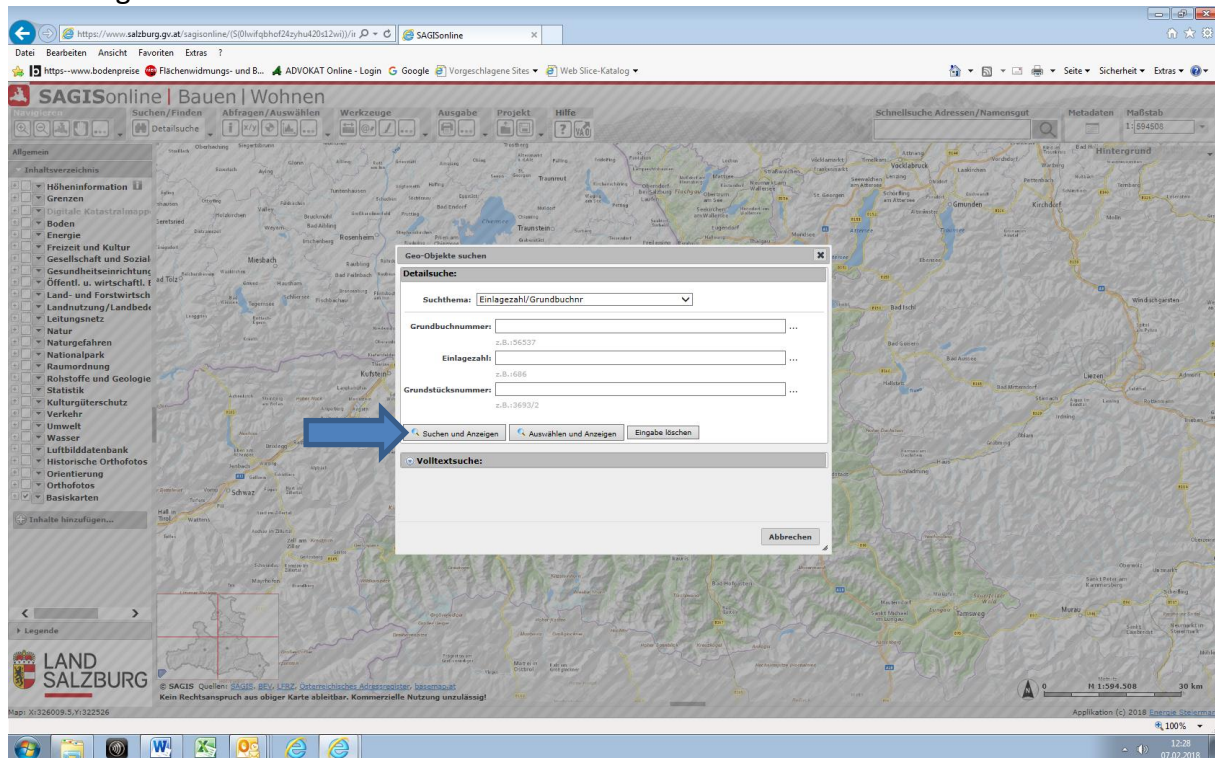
https://www.salzburg.gv.at/sagisonline/(S(0lwifqbhof24zyhu420s12wi))/ir
SAGISonline

Datei Bearbeiten Ansicht Favoriten Extras ?

https--www.bodenpreise Flächenwidmungs- und B... ADVOKAT Online - Login Google Vorgeschlagene Sites Web Slice-Katalog

Seite Sicherheit Extras

SAGISonline | Bauen | Wohnen

Navigieren Suchen/Finden Abfragen/Auswählen Werkzeuge Ausgabe Projekt Hilfe

Detailsuche

Schnellsuche Adressen/Namensgut Metadaten Maßstab

1:594508

Allgemein

Inhaltsverzeichnis

Höheninformation
Grenzen
Digitale Katastralmapp
Boden
Energie
Freizeit und Kultur
Gesellschaft und Sozial
Gesundheitseinrichtung
Öffentl. u. wirtschaftl. I
Land- und Forstwirtsch
Landnutzung/Landbed
Leitungsnetz
Natur
Naturgefahren
Nationalpark
Raumordnung
Rohstoffe und Geologie
Statistik
Kulturgüterschutz
Verkehr
Umwelt
Wasser
Luftbilddatenbank
Historische Orthofotos
Orientierung
Orthofotos
Basiskarten

Inhalte hinzufügen...

Legende

LAND SALZBURG

Hintergrund

Geo-Objekte suchen

Detailsuche:

Suchthema: Einlagezahl/Grundbuchnr

Grundbuchnummer:
z.B.:56537

Einlagezahl:
z.B.:686

Grundstücksnummer:
z.B.:3693/2

Suchen und Anzeigen Auswählen und Anzeigen Eingabe löschen

Volltextsuche:

Abbrechen

© SAGIS Quellen: SAGIS, BEV, LFRZ, Österreichisches Adressregister, basemap.at
Kein Rechtsanspruch aus obiger Karte ableitbar. Kommerzielle Nutzung unzulässig!

Map: X:326009.5,Y:322526

M 1:594.508 30 km

Applikation (c) 2018 Energie Steiermar

100%

12:28
07.02.2018